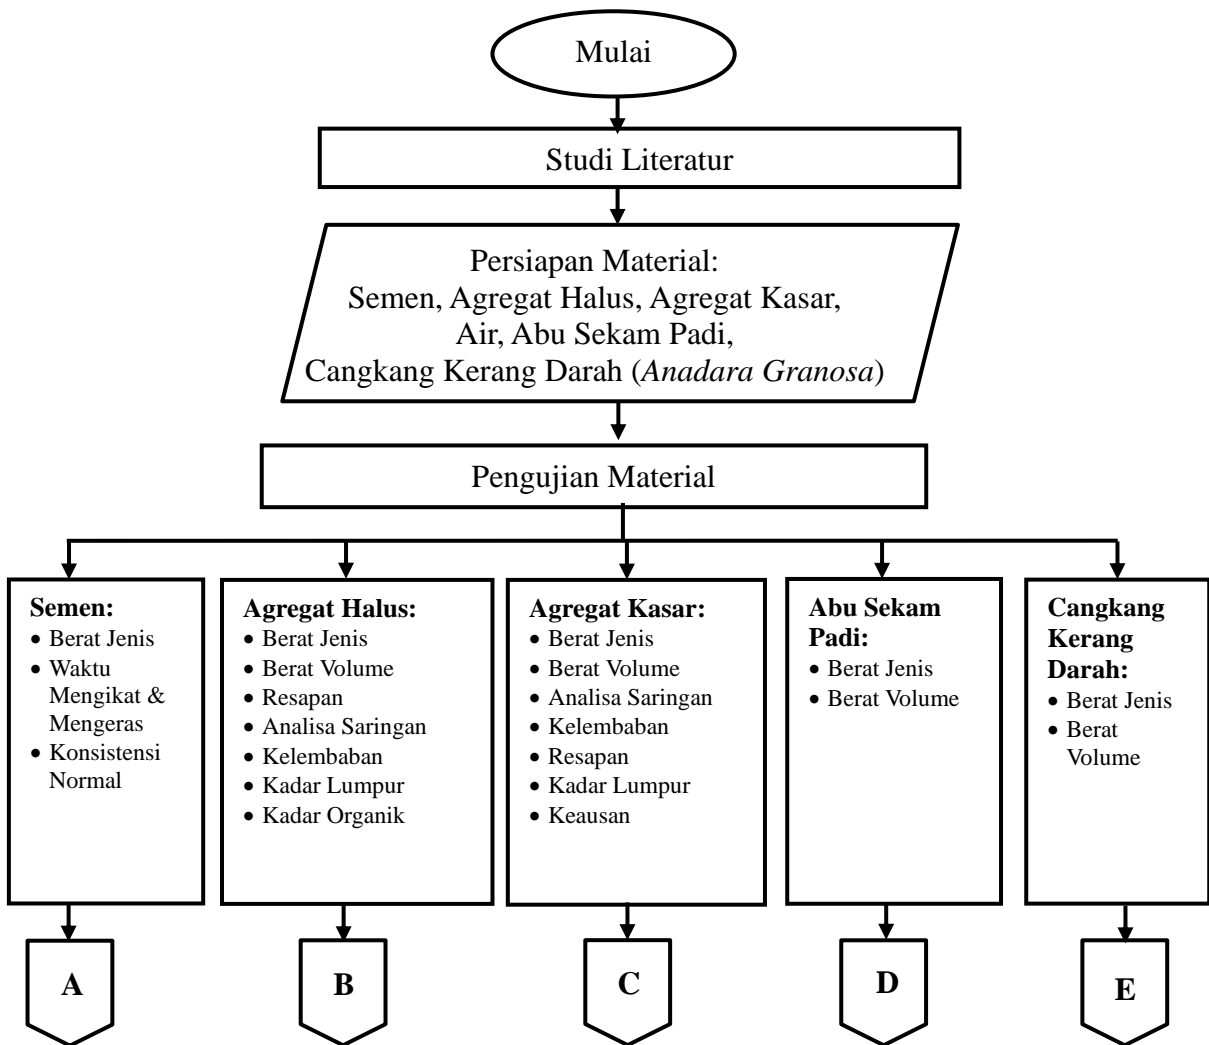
Mulai

Studi Literatur

Persiapan Material:
Semen, Agregat Halus, Agregat Kasar,
Air, Abu Sekam Padi,
Cangkang Kerang Darah (*Anadara Granosa*)

Pengujian Material

**Semen:**
- Berat Jenis
- Waktu Mengikat & Mengeras
- Konsistensi Normal

**Agregat Halus:**
- Berat Jenis
- Berat Volume
- Resapan
- Analisa Saringan
- Kelembaban
- Kadar Lumpur
- Kadar Organik

**Agregat Kasar:**
- Berat Jenis
- Berat Volume
- Analisa Saringan
- Kelembaban
- Resapan
- Kadar Lumpur
- Keausan

**Abu Sekam Padi:**
- Berat Jenis
- Berat Volume

**Cangkang Kerang Darah:**
- Berat Jenis
- Berat Volume

A

B

C

D

E